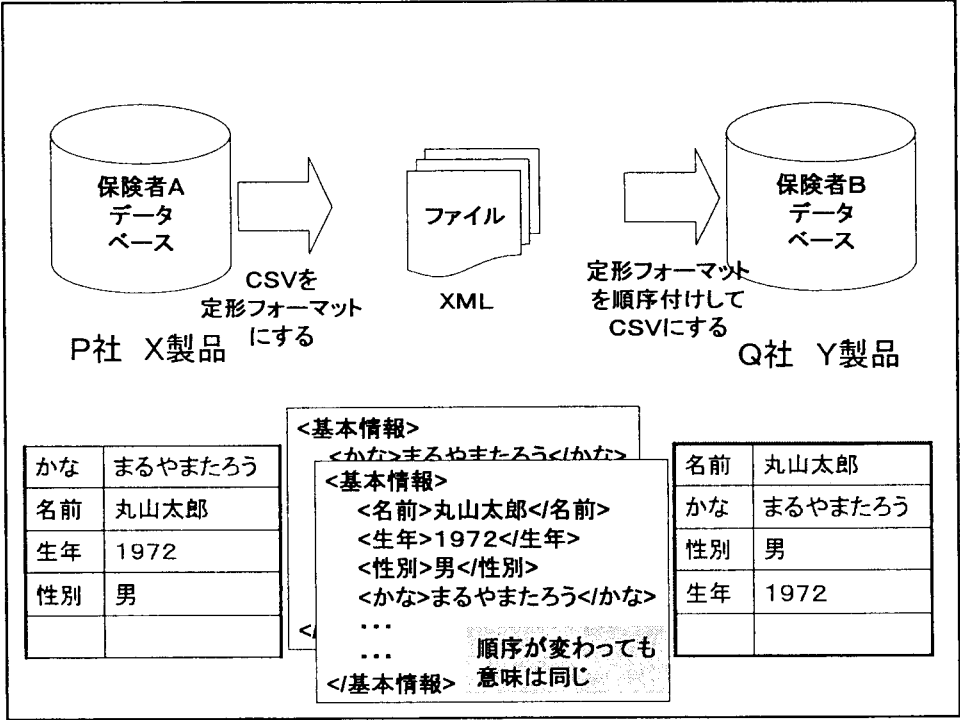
保険者A データ ベース

CSVを 定形フォーマット にする

ファイル

XML

定形フォーマット を順序付けして CSVにする

保険者B データ ベース

P社 X製品

Q社 Y製品

| かな | まるやまたろう |
|---|---|
| 名前 | 丸山太郎 |
| 生年 | 1972 |
| 性別 | 男 |
| | |

<基本情報>
<かな>まるやまたろう</かな>
<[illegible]

<基本情報>
<名前>丸山太郎</名前>
<生年>1972</生年>
<性別>男</性別>
<かな>まるやまたろう</かな>
…
…
</基本情報>

順序が変わっても 意味は同じ

| 名前 | 丸山太郎 |
|---|---|
| かな | まるやまたろう |
| 性別 | 男 |
| 生年 | 1972 |
| | |